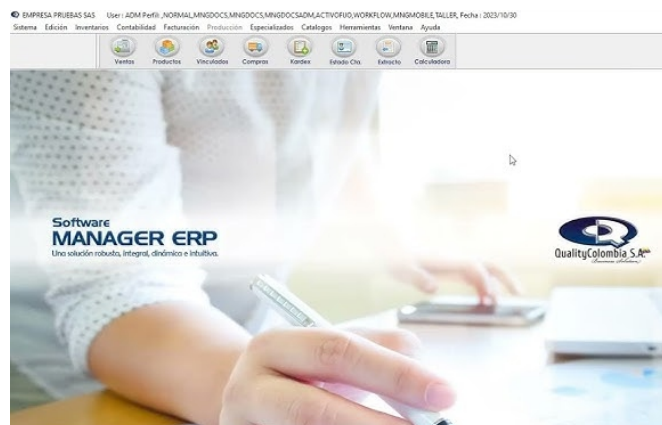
EMPRESA PRUEBAS SAS User : ADM Perfil: ,NORMAL,MNGDOCS,MNGDOCSADM,ACTIVOFIJO,WORKFLOW,MNGMOBILE,TALLER, Fecha : 2023/10/30
Sistema Edición Inventarios Contabilidad Facturación Producción Especializados Catalogos Herramientas Ventana Ayuda

Ventas Productos Vinculados Compras Kardex Estado Cta. Extracto Calculadora

Software
MANAGER ERP
Una solución robusta, integral, dinámica e intuitiva.

QualityColombia S.A.S
Business Solutions